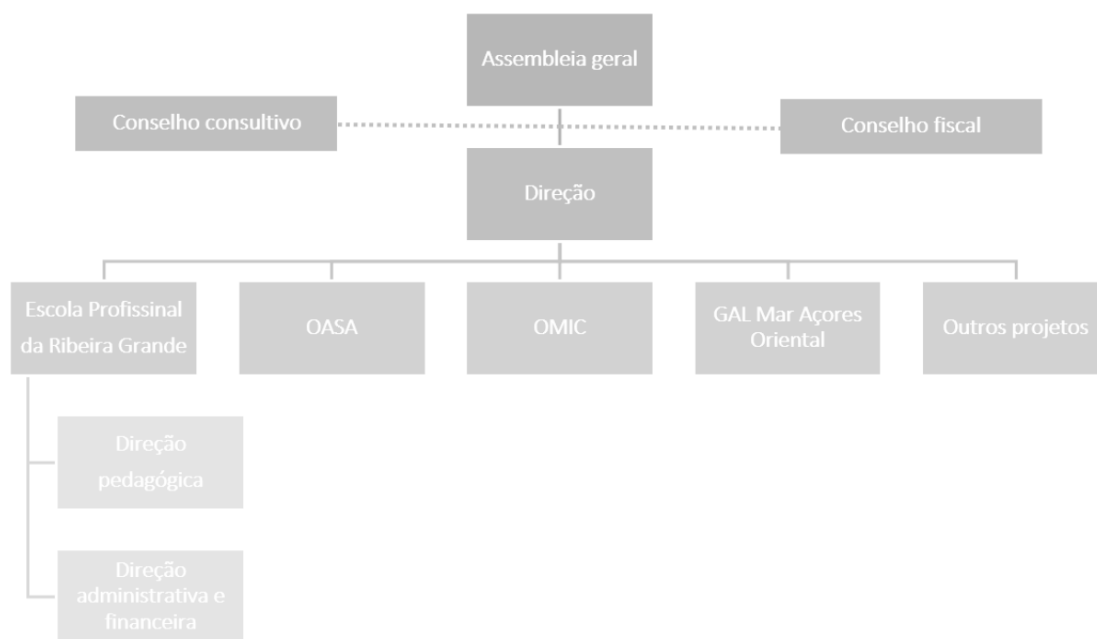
Assembleia geral

Conselho consultivo

Conselho fiscal

Direção

Escola Profissinal da Ribeira Grande

OASA

OMIC

GAL Mar Açores Oriental

Outros projetos

Direção pedagógica

Direção administrativa e financeira